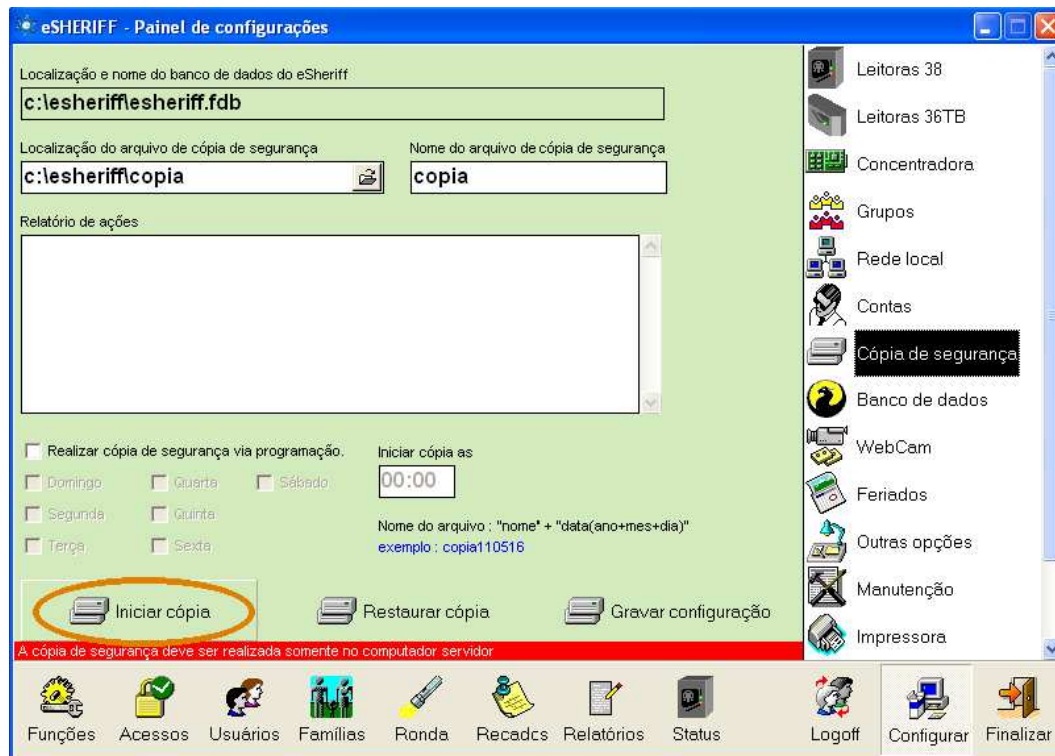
eSHERIFF - Painel de configurações

Localização e nome do banco de dados do eSheriff
c:\esheriff\esheriff.fdb

Localização do arquivo de cópia de segurança
c:\esheriff\copia

Nome do arquivo de cópia de segurança
copia

Relatório de ações

Realizar cópia de segurança via programação.
Iniciar cópia as
00:00

Domingo
Quarta
Sábado
Segunda
Quinta
Terça
Sexta

Nome do arquivo : "nome" + "data(ano+mes+dia)"
exemplo : copia110516

Iniciar cópia
Restaurar cópia
Gravar configuração

A cópia de segurança deve ser realizada somente no computador servidor

Leitoras 38
Leitoras 36TB
Concentradora
Grupos
Rede local
Contas
Cópia de segurança
Banco de dados
WebCam
Feriados
Outras opções
Manutenção
Impressora

Funções
Acessos
Usuários
Famílias
Ronda
Recadcs
Relatórios
Status
Logoff
Configurar
Finalizar